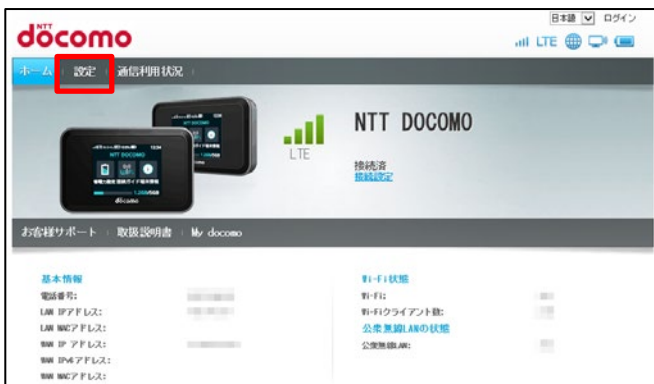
日本語 ログイン
NTT docomo
LTE
ホーム 設定 通信利用状況
NTT DOCOMO
LTE
接続済
接続設定
NTT DOCOMO
docomo
お客様サポート 取扱説明書 My docomo
基本情報
電話番号:
LAN IPアドレス:
LAN MACアドレス:
WAN IP アドレス:
WAN IPv6アドレス:
WAN MACアドレス:
Wi-Fi状態
Wi-Fi:
Wi-Fiクライアント数:
公衆無線LANの状態
公衆無線LAN: